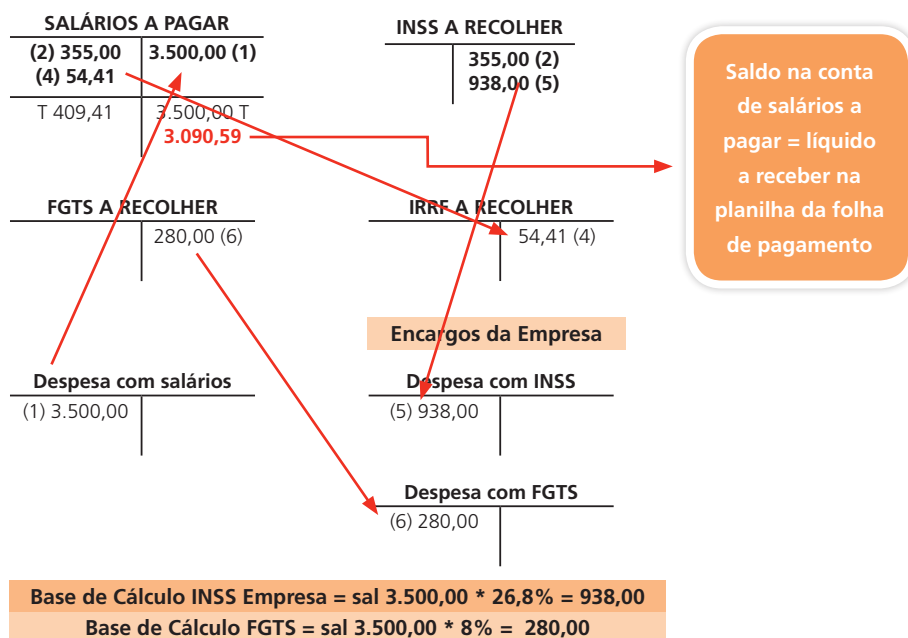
SALÁRIOS A PAGAR

(2) 355,00
(4) 54,41

3.500,00 (1)

T 409,41

3.500,00 T

3.090,59

INSS A RECOLHER

355,00 (2)
938,00 (5)

Saldo na conta de salários a pagar = líquido a receber na planilha da folha de pagamento

FGTS A RECOLHER

280,00 (6)

IRRF A RECOLHER

54,41 (4)

Encargos da Empresa

Despesa com salários

(1) 3.500,00

Despesa com INSS

(5) 938,00

Despesa com FGTS

(6) 280,00

Base de Cálculo INSS Empresa = sal 3.500,00 * 26,8% = 938,00

Base de Cálculo FGTS = sal 3.500,00 * 8% = 280,00